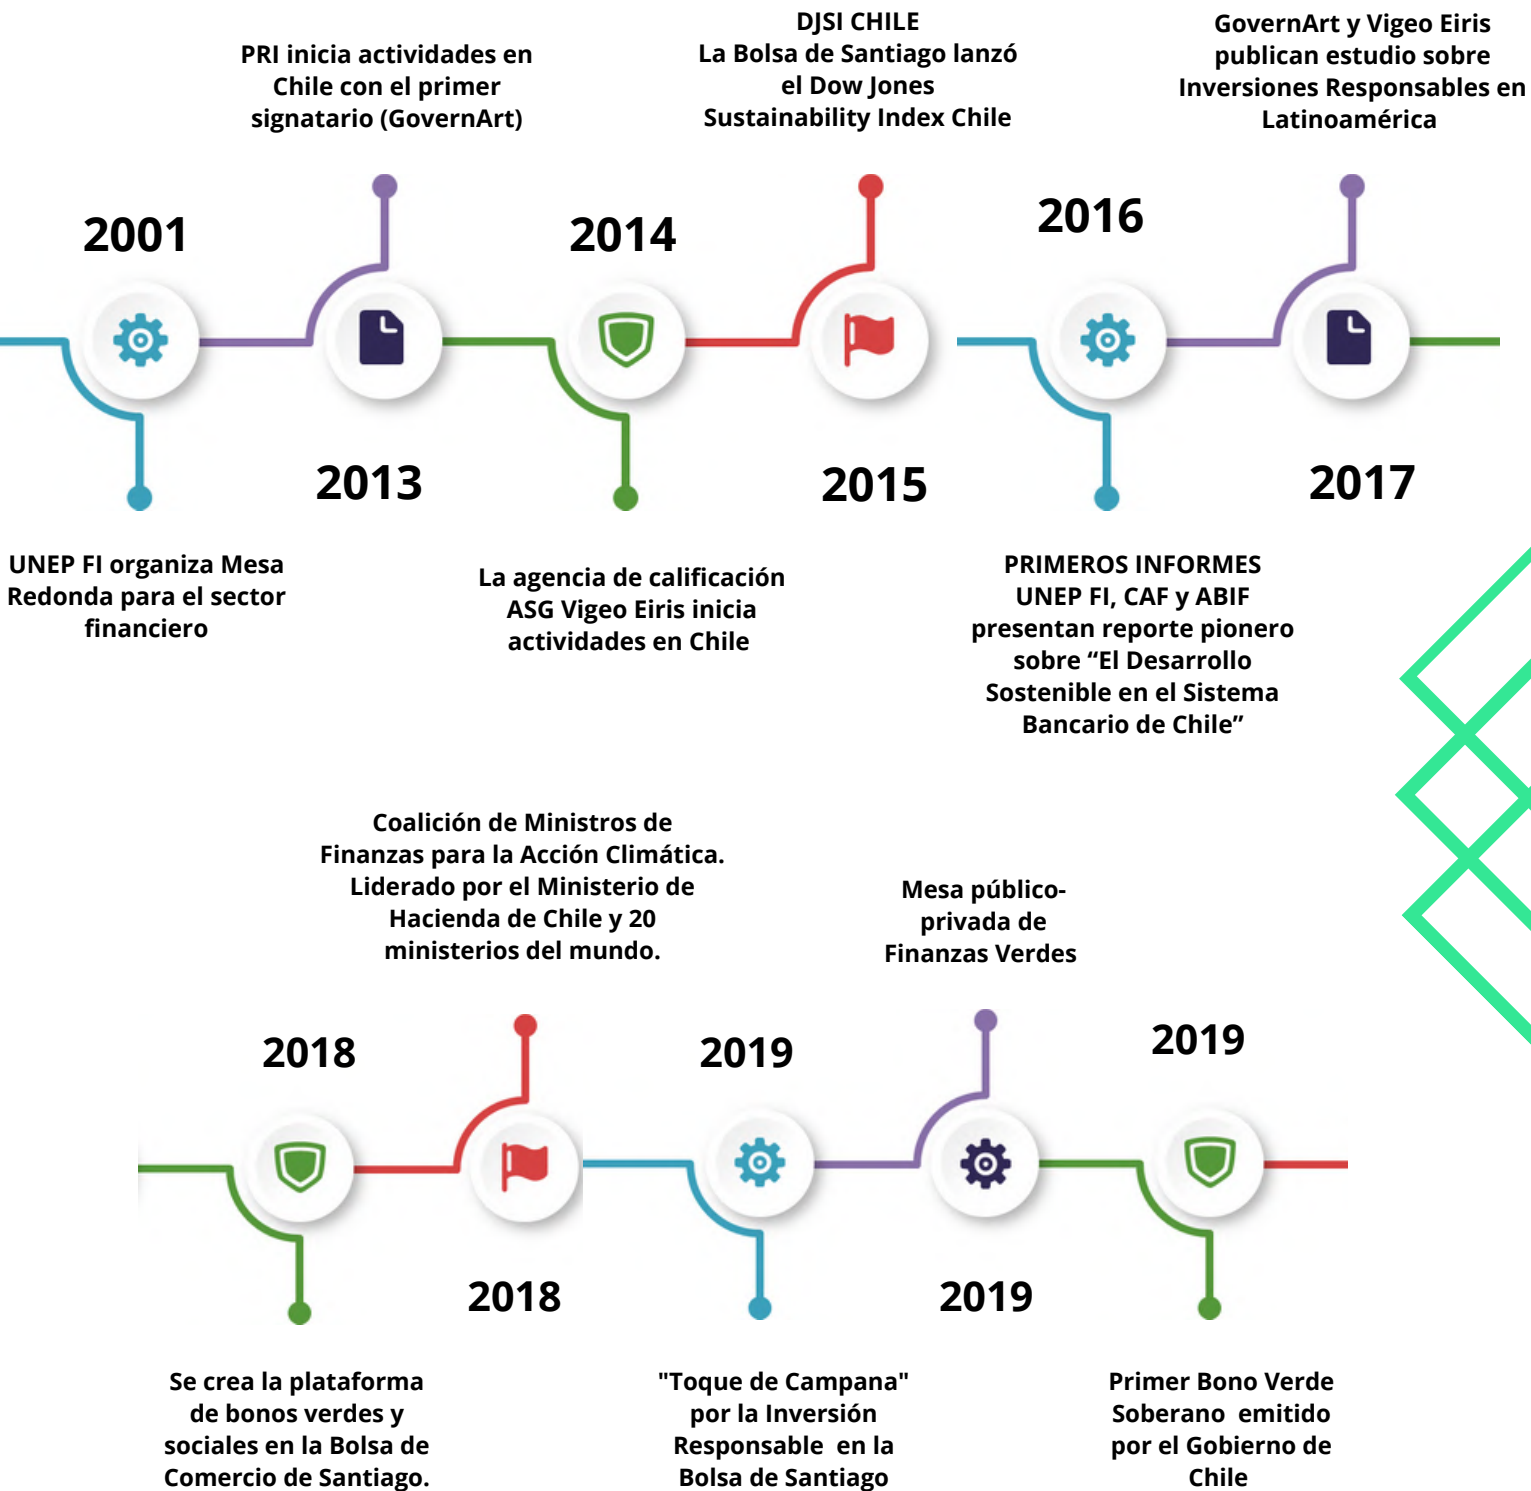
2001

UNEP FI organiza Mesa Redonda para el sector financiero

PRI inicia actividades en Chile con el primer signatario (GovernArt)

2013

2014

La agencia de calificación ASG Vigeo Eiris inicia actividades en Chile

DJSI CHILE
La Bolsa de Santiago lanzó el Dow Jones Sustainability Index Chile

2015

2016

PRIMEROS INFORMES
UNEP FI, CAF y ABIF presentan reporte pionero sobre "El Desarrollo Sostenible en el Sistema Bancario de Chile"

GovernArt y Vigeo Eiris publican estudio sobre Inversiones Responsables en Latinoamérica

2017

2018

Se crea la plataforma de bonos verdes y sociales en la Bolsa de Comercio de Santiago.

Coalición de Ministros de Finanzas para la Acción Climática. Liderado por el Ministerio de Hacienda de Chile y 20 ministerios del mundo.

2018

2019

"Toque de Campana" por la Inversión Responsable en la Bolsa de Santiago

Mesa público-privada de Finanzas Verdes

2019

2019

Primer Bono Verde Soberano emitido por el Gobierno de Chile